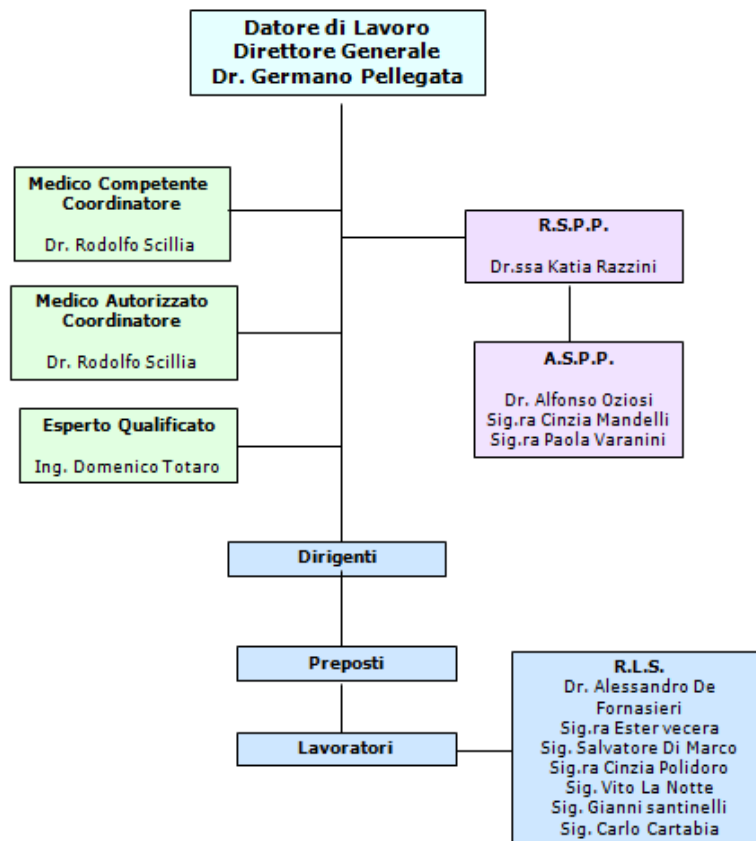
Datore di Lavoro
Direttore Generale
Dr. Germano Pellegata

Medico Competente Coordinatore

Dr. Rodolfo Scillia

R.S.P.P.

Dr.ssa Katia Razzini

Medico Autorizzato Coordinatore

Dr. Rodolfo Scillia

A.S.P.P.

Dr. Alfonso Oziosi
Sig.ra Cinzia Mandelli
Sig.ra Paola Varanini

Esperto Qualificato

Ing. Domenico Totaro

Dirigenti

Preposti

Lavoratori

R.L.S.
Dr. Alessandro De Fornasieri
Sig.ra Ester vecera
Sig. Salvatore Di Marco
Sig.ra Cinzia Polidoro
Sig. Vito La Notte
Sig. Gianni santinelli
Sig. Carlo Cartabia